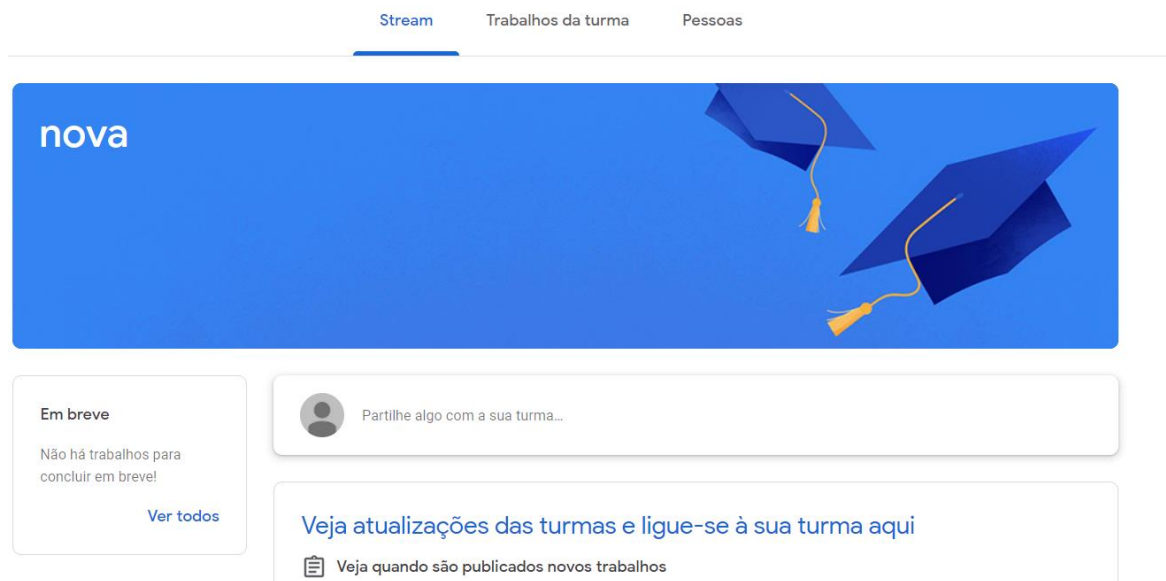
Stream Trabalhos da turma Pessoas

nova

Em breve

Não há trabalhos para concluir em breve!

Ver todos

Partilhe algo com a sua turma...

Veja atualizações das turmas e ligue-se à sua turma aqui

Veja quando são publicados novos trabalhos